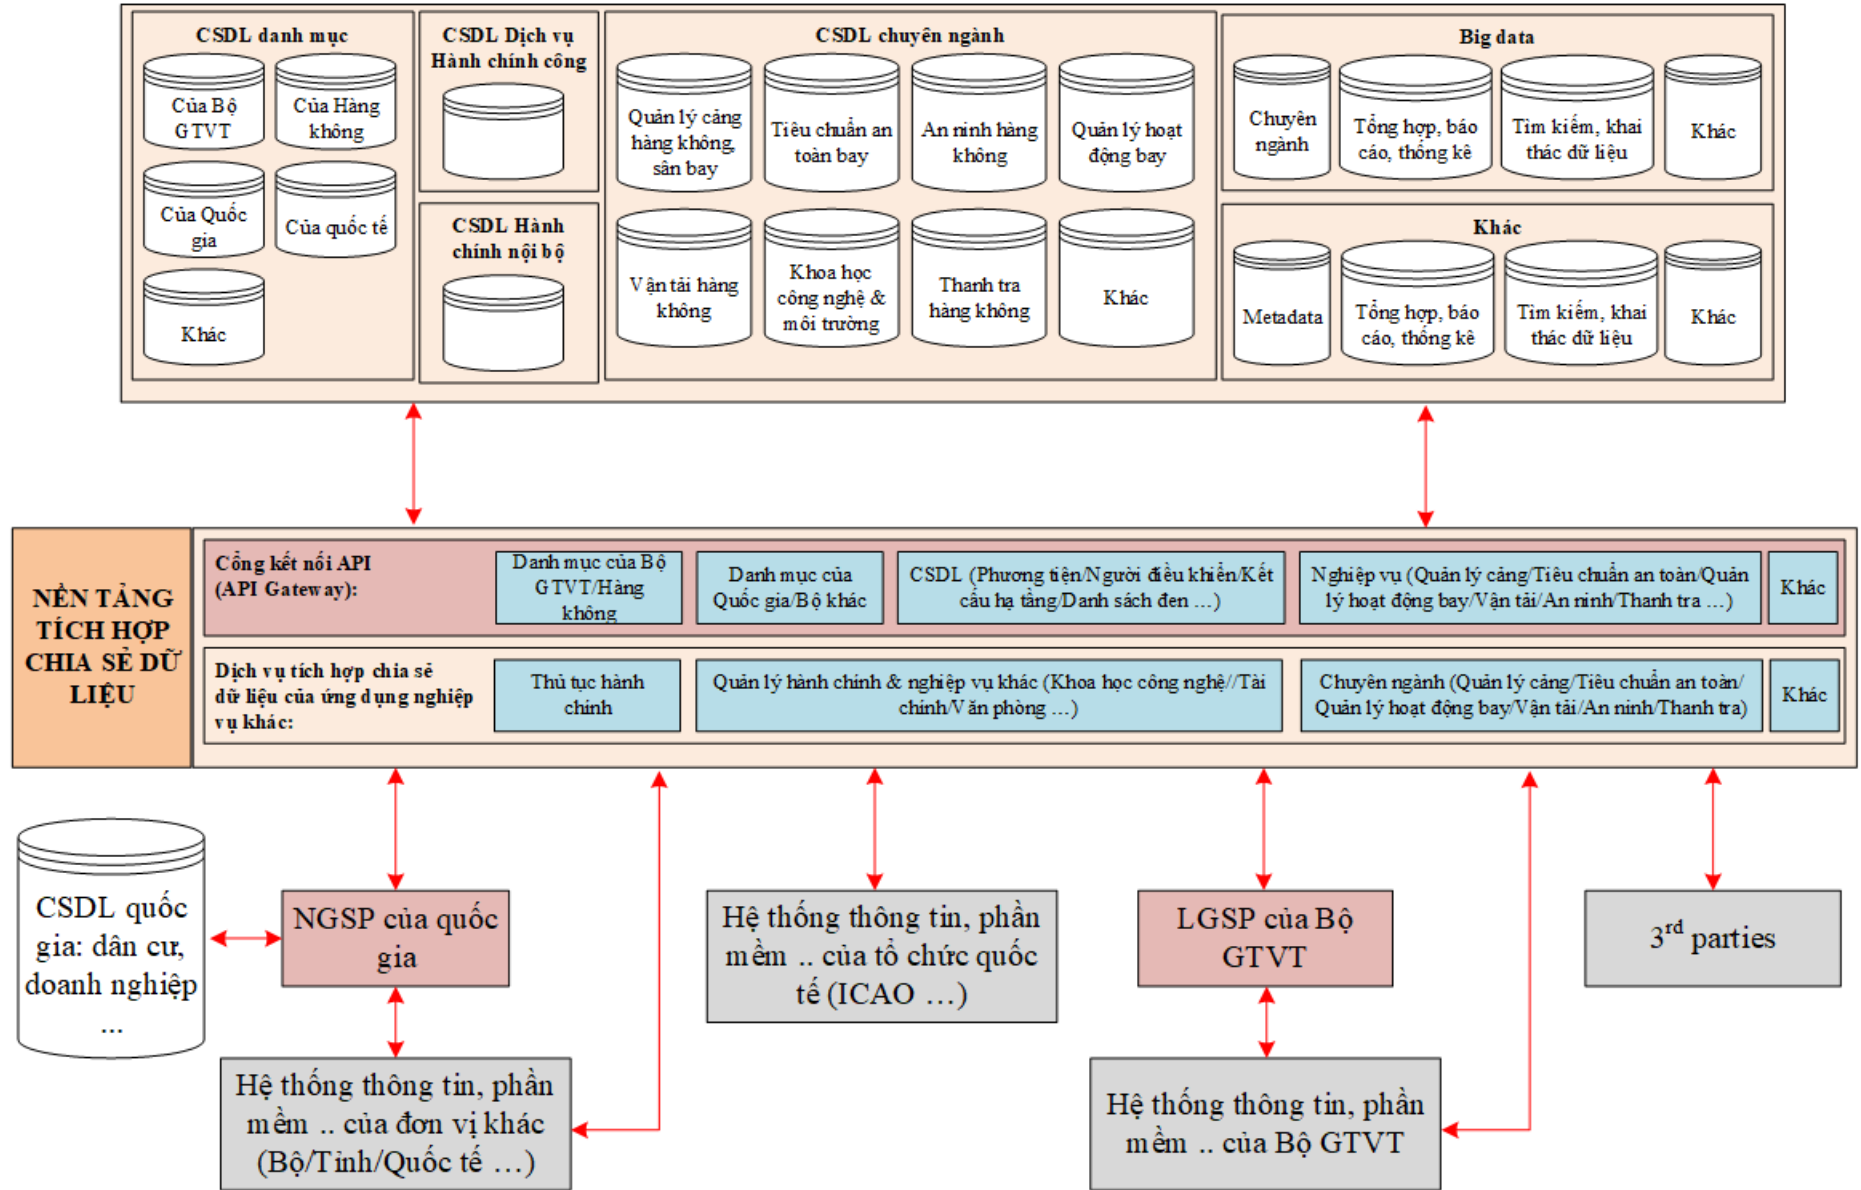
CSDL danh mục

Của Bộ GTVT

Của Hàng không

Của Quốc gia

Của quốc tế

Khác

CSDL Dịch vụ Hành chính công

CSDL Hành chính nội bộ

CSDL chuyên ngành

Quản lý cảng hàng không, sân bay

Tiêu chuẩn an toàn bay

An ninh hàng không

Quản lý hoạt động bay

Vận tải hàng không

Khoa học công nghệ & môi trường

Thanh tra hàng không

Khác

Big data

Chuyên ngành

Tổng hợp, báo cáo, thống kê

Tìm kiếm, khai thác dữ liệu

Khác

Khác

Metadata

Tổng hợp, báo cáo, thống kê

Tìm kiếm, khai thác dữ liệu

Khác

NỀN TẢNG TÍCH HỢP CHIA SẺ DỮ LIỆU

Cổng kết nối API (API Gateway):

Danh mục của Bộ GTVT/Hàng không

Danh mục của Quốc gia/Bộ khác

CSDL (Phương tiện/Người điều khiển/Kết cấu hạ tầng/Danh sách đen ...)

Nghiệp vụ (Quản lý cảng/Tiêu chuẩn an toàn/Quản lý hoạt động bay/Vận tải/An ninh/Thanh tra ...)

Khác

Dịch vụ tích hợp chia sẻ dữ liệu của ứng dụng nghiệp vụ khác:

Thủ tục hành chính

Quản lý hành chính & nghiệp vụ khác (Khoa học công nghệ//Tài chính/Văn phòng ...)

Chuyên ngành (Quản lý cảng/Tiêu chuẩn an toàn/ Quản lý hoạt động bay/Vận tải/An ninh/Thanh tra)

Khác

CSDL quốc gia: dân cư, doanh nghiệp ...

NGSP của quốc gia

Hệ thống thông tin, phần mềm .. của tổ chức quốc tế (ICAO ...)

LGSP của Bộ GTVT

3$^{rd}$ parties

Hệ thống thông tin, phần mềm .. của đơn vị khác (Bộ/Tỉnh/Quốc tế ...)

Hệ thống thông tin, phần mềm .. của Bộ GTVT